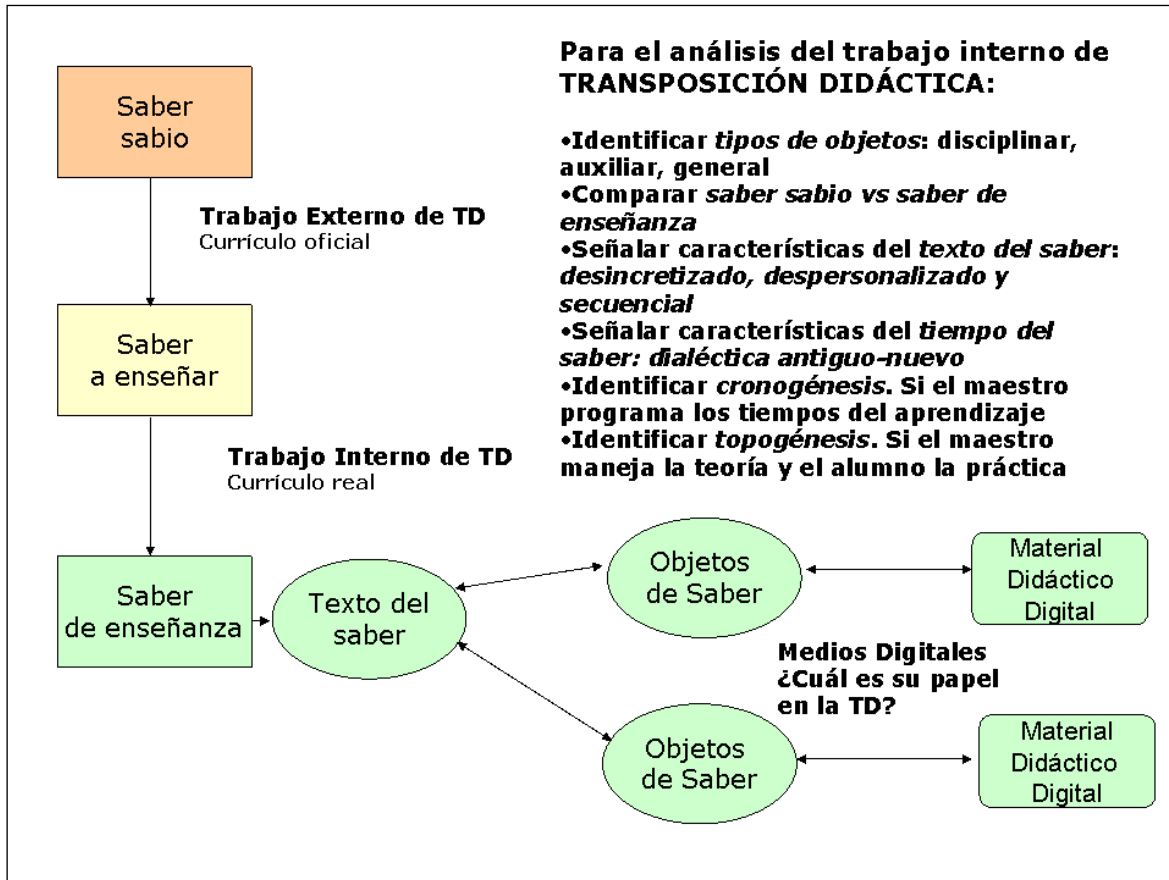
Saber sabio

Trabajo Externo de TD
Currículo oficial

Saber a enseñar

Trabajo Interno de TD
Currículo real

Saber de enseñanza

Para el análisis del trabajo interno de TRANSPOSICIÓN DIDÁCTICA:

•Identificar *tipos de objetos*: disciplinar, auxiliar, general
•Comparar *saber sabio vs saber de enseñanza*
•Señalar características del *texto del saber*: *desincretizado, despersonalizado y secuencial*
•Señalar características del *tiempo del saber: dialéctica antiguo-nuevo*
•Identificar *cronogénesis*. Si el maestro programa los tiempos del aprendizaje
•Identificar *topogénesis*. Si el maestro maneja la teoría y el alumno la práctica

Texto del saber

Objetos de Saber

Material Didáctico Digital

Medios Digitales ¿Cuál es su papel en la TD?

Objetos de Saber

Material Didáctico Digital